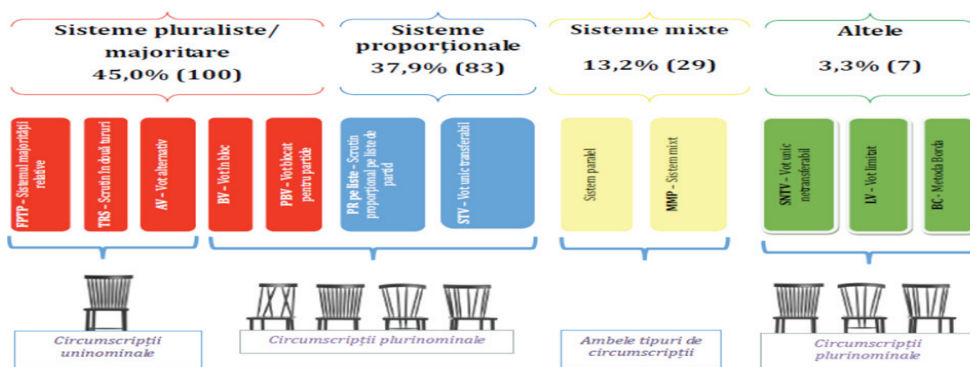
Sisteme pluraliste/ majoritare
45,0% (100)

Sisteme proporţionale
37,9% (83)

Sisteme mixte
13,2% (29)

Altele
3,3% (7)

FPTP - Sistemul majorităţii relative

TRS - Scrutin în două tururi

AV - Vot alternativ

BV - Vot în bloc

PBV - Vot blocat pentru partide

PR pe liste - Scrutin proporţional pe liste de partid

STV - Vot unic transferabil

Sistem paralel

MMP - Sistem mixt

SNTV - Vot unic netransferabil

LV - Vot limitat

BC - Metoda Borda

Circumscripţii uninominale

Circumscripţii plurinominale

Ambele tipuri de circumscripţii

Circumscripţii plurinominale